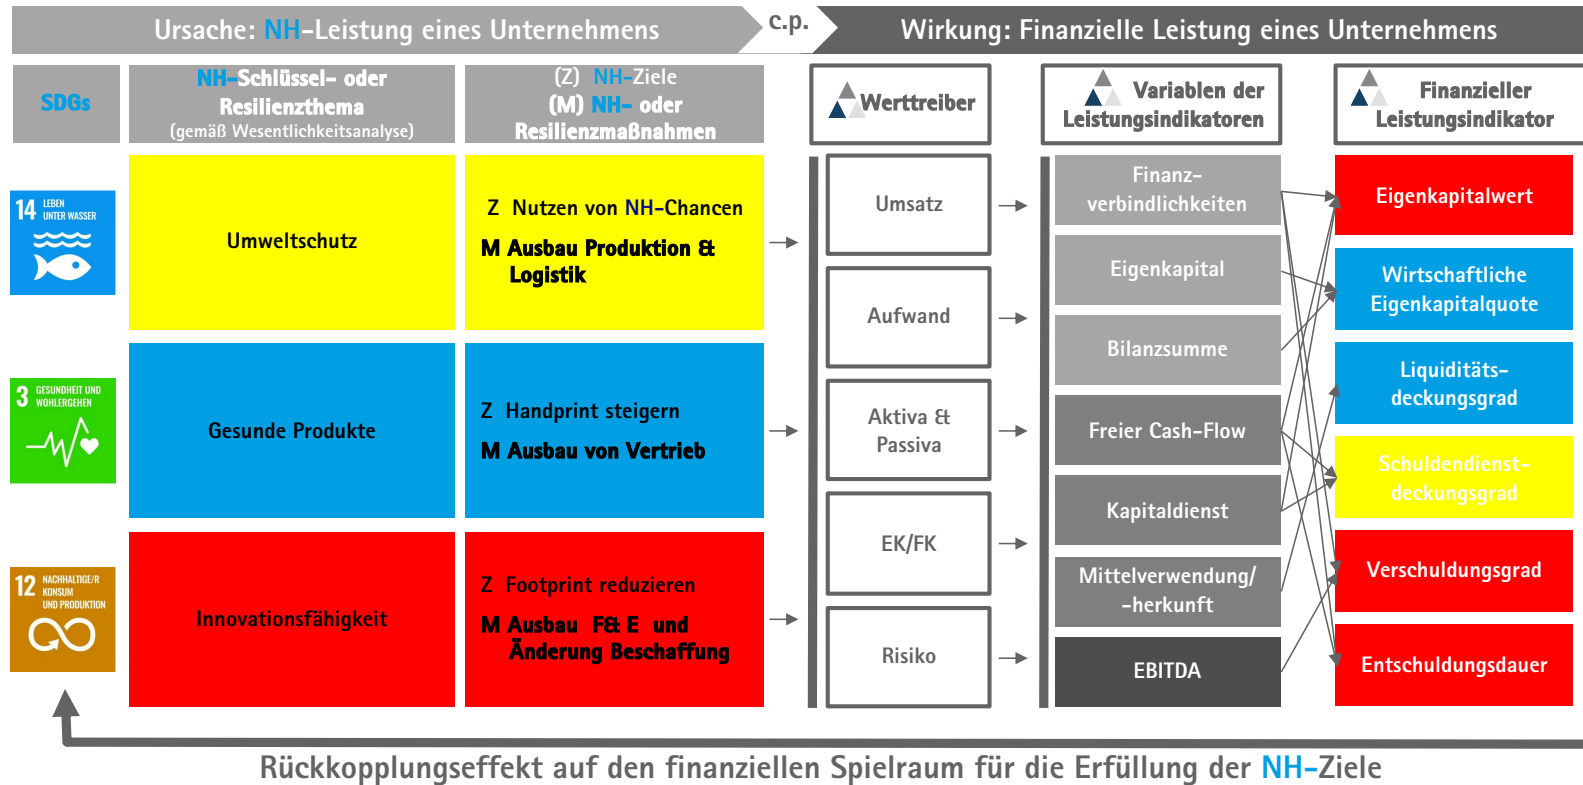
Ursache: NH-Leistung eines Unternehmens

c.p.

Wirkung: Finanzielle Leistung eines Unternehmens

SDGs

NH-Schlüssel- oder Resilienzthema (gemäß Wesentlichkeitsanalyse)

(Z) NH-Ziele
(M) NH- oder Resilienzmaßnahmen

Werttreiber

Variablen der Leistungsindikatoren

Finanzieller Leistungsindikator

14 LEBEN UNTER WASSER

Umweltschutz

Z Nutzen von NH-Chancen
M Ausbau Produktion & Logistik

3 GESUNDHEIT UND WOHLERGEHEN

Gesunde Produkte

Z Handprint steigern
M Ausbau von Vertrieb

12 NACHHALTIGE/R KONSUM UND PRODUKTION

Innovationsfähigkeit

Z Footprint reduzieren
M Ausbau F& E und Änderung Beschaffung

Umsatz

Aufwand

Aktiva & Passiva

EK/FK

Risiko

Finanz-verbindlichkeiten

Eigenkapital

Bilanzsumme

Freier Cash-Flow

Kapitaldienst

Mittelverwendung/ -herkunft

EBITDA

Eigenkapitalwert

Wirtschaftliche Eigenkapitalquote

Liquiditäts-deckungsgrad

Schuldendienst-deckungsgrad

Verschuldungsgrad

Entschuldungsdauer

Rückkopplungseffekt auf den finanziellen Spielraum für die Erfüllung der NH-Ziele